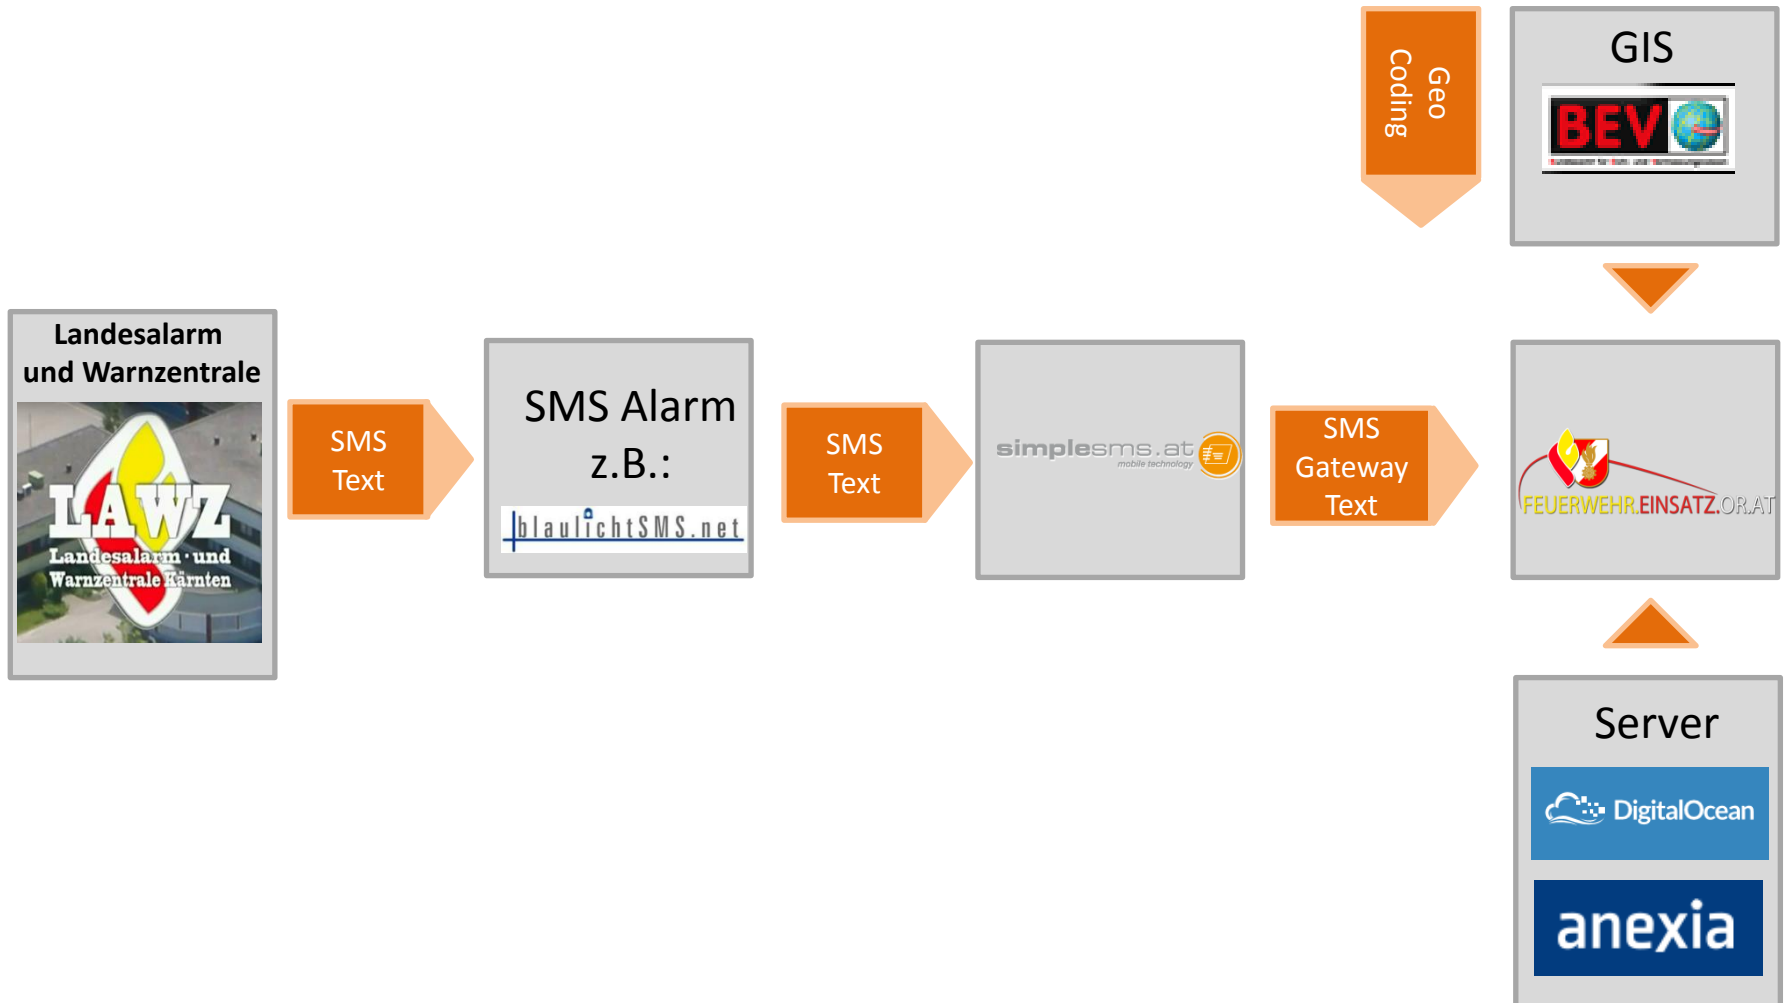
Geo Coding

GIS

BEV

Landesalarm und Warnzentrale

LAWZ
Landesalarm und Warnzentrale Kärnten

SMS Text

SMS Alarm z.B.:

blaulichtSMS.net

SMS Text

simplesms.at
mobile technology

SMS Gateway Text

FEUERWEHR.EINSATZ.OR.AT

Server

DigitalOcean

anexia